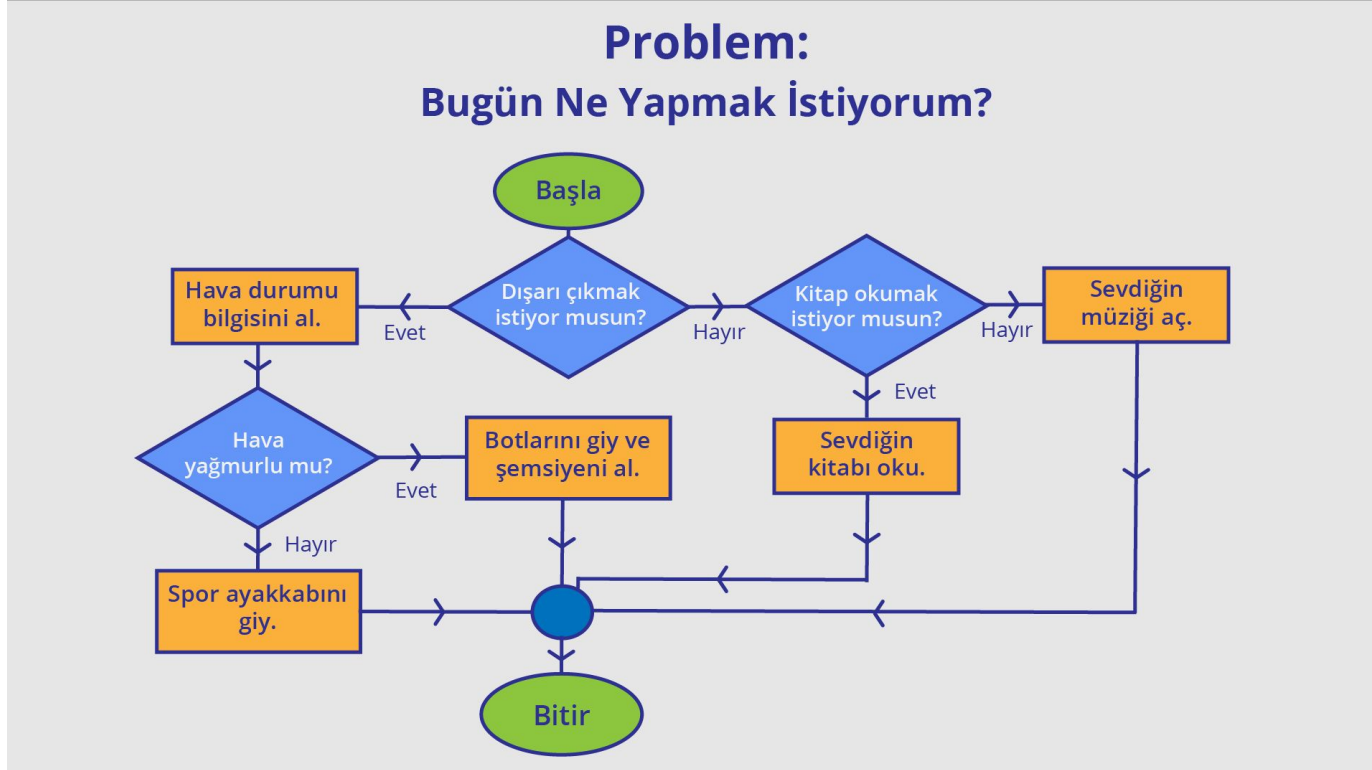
Problem:
Bugün Ne Yapmak İstiyorum?

Başla

Dışarı çıkmak istiyor musun?

Evet

Hava durumu bilgisini al.

Hayır

Kitap okumak istiyor musun?

Hayır

Sevdiğin müziği aç.

Evet

Sevdiğin kitabı oku.

Hava yağmurlu mu?

Evet

Botlarını giy ve şemsiyeni al.

Hayır

Spor ayakkabını giy.

Bitir